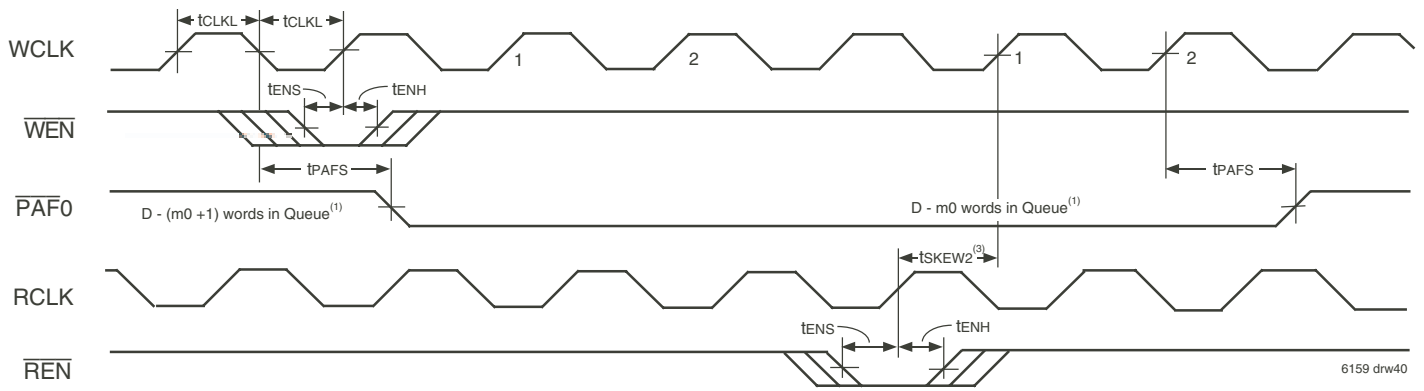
tCLKL tCLKL

WCLK

1 2 1 2

tENS tENH

$\overline{WEN}$

tPAFS tPAFS

$\overline{PAF0}$

D - (m0 +1) words in Queue$^{(1)}$

D - m0 words in Queue$^{(1)}$

tSKEW2$^{(3)}$

RCLK

tENS tENH

$\overline{REN}$

6159 drw40